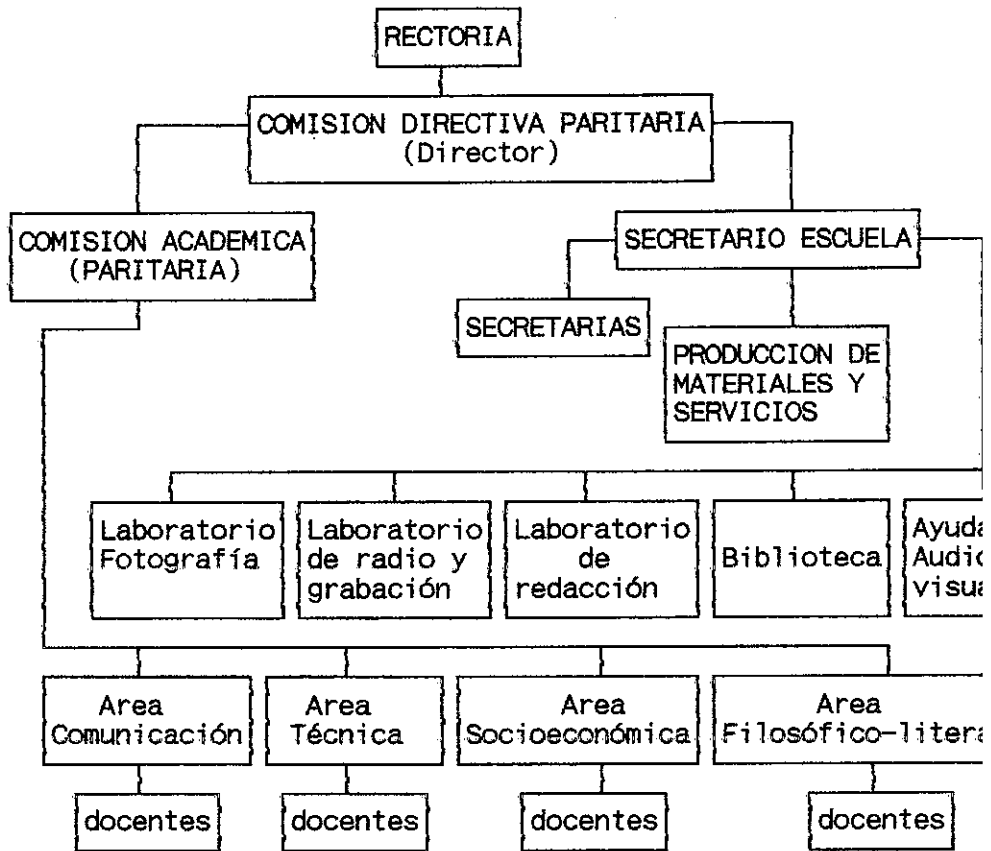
RECTORIA

COMISION DIRECTIVA PARITARIA
(Director)

COMISION ACADEMICA
(PARITARIA)

SECRETARIO ESCUELA

SECRETARIAS

PRODUCCION DE
MATERIALES Y
SERVICIOS

Laboratorio
Fotografía

Laboratorio
de radio y
grabación

Laboratorio
de
redacción

Biblioteca

Ayuda
Audio
visua

Area
Comunicación

Area
Técnica

Area
Socioeconómica

Area
Filosófico-litera

docentes

docentes

docentes

docentes